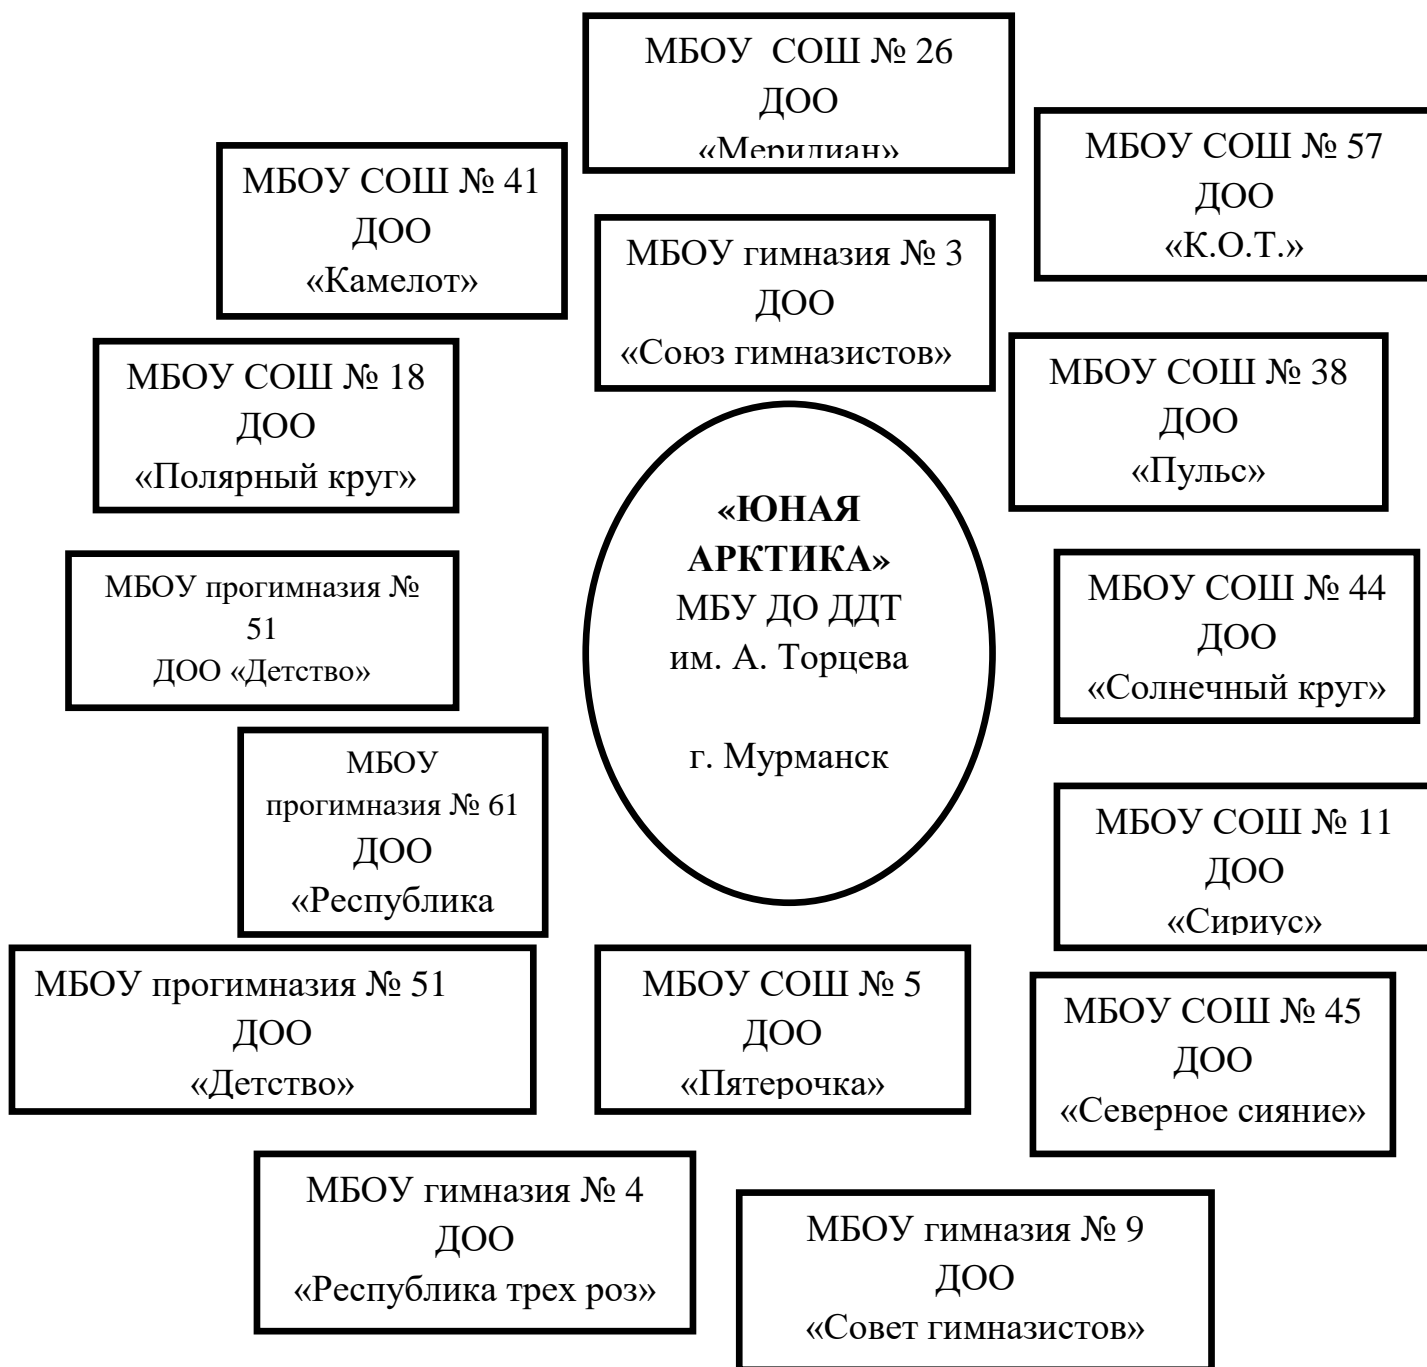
МБОУ СОШ № 26
ДОО
«Меридиан»

МБОУ СОШ № 57
ДОО
«К.О.Т.»

МБОУ СОШ № 41
ДОО
«Камелот»

МБОУ гимназия № 3
ДОО
«Союз гимназистов»

МБОУ СОШ № 18
ДОО
«Полярный круг»

МБОУ СОШ № 38
ДОО
«Пульс»

**«ЮНАЯ АРКТИКА»**
МБУ ДО ДДТ
им. А. Торцева

г. Мурманск

МБОУ прогимназия № 51
ДОО «Детство»

МБОУ СОШ № 44
ДОО
«Солнечный круг»

МБОУ прогимназия № 61
ДОО
«Республика

МБОУ СОШ № 11
ДОО
«Сириус»

МБОУ прогимназия № 51
ДОО
«Детство»

МБОУ СОШ № 5
ДОО
«Пятерочка»

МБОУ СОШ № 45
ДОО
«Северное сияние»

МБОУ гимназия № 4
ДОО
«Республика трех роз»

МБОУ гимназия № 9
ДОО
«Совет гимназистов»